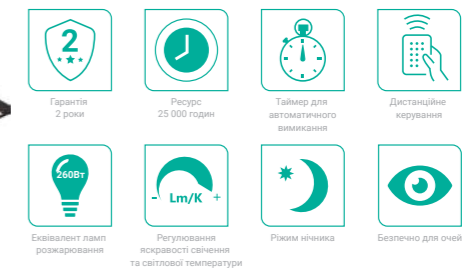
2

Гарантія 2 роки

Ресурс 25 000 годин

Таймер для автоматичного вимикання

Дистанційне керування

260Вт

Еквівалент ламп розжарювання

- Lm/K +

Регулювання яскравості свічення та світлової температури

Режим нічника

Безпечно для очей